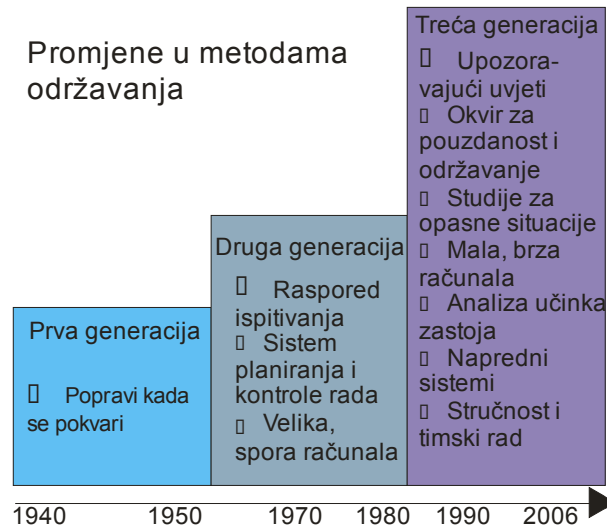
Promjene u metodama održavanja

Prva generacija

 Popravi kada se pokvari

Druga generacija

 Raspored ispitivanja
 Sistem planiranja i kontrole rada
 Velika, spora računala

Treća generacija

 Upozoravajući uvjeti
 Okvir za pouzdanost i održavanje
 Studije za opasne situacije
 Mala, brza računala
 Analiza učinka zastoja
 Napredni sistemi
 Stručnost i timski rad

1940 1950 1970 1980 1990 2006